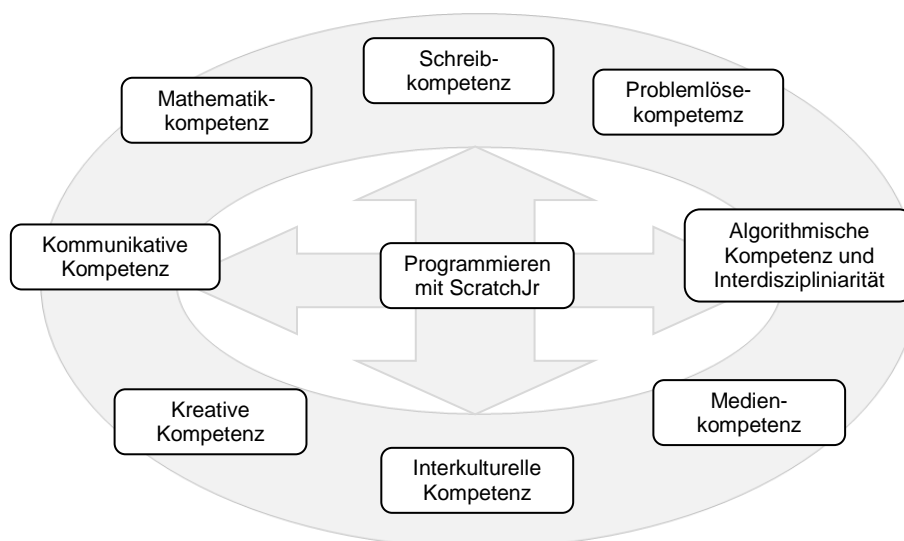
Schreibkompetenz

Mathematikkompetenz

Problemlösekompetemz

Kommunikative Kompetenz

Programmieren mit ScratchJr

Algorithmische Kompetenz und Interdispliniarität

Kreative Kompetenz

Medienkompetenz

Interkulturelle Kompetenz